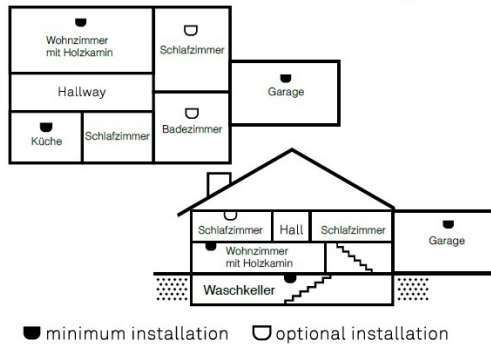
Wohnzimmer mit Holzkamin

Schlafzimmer

Garage

Hallway

Badezimmer

Küche

Schlafzimmer

Schlafzimmer

Hall

Schlafzimmer

Garage

Wohnzimmer mit Holzkamin

Waschkeller

minimum installation

optional installation